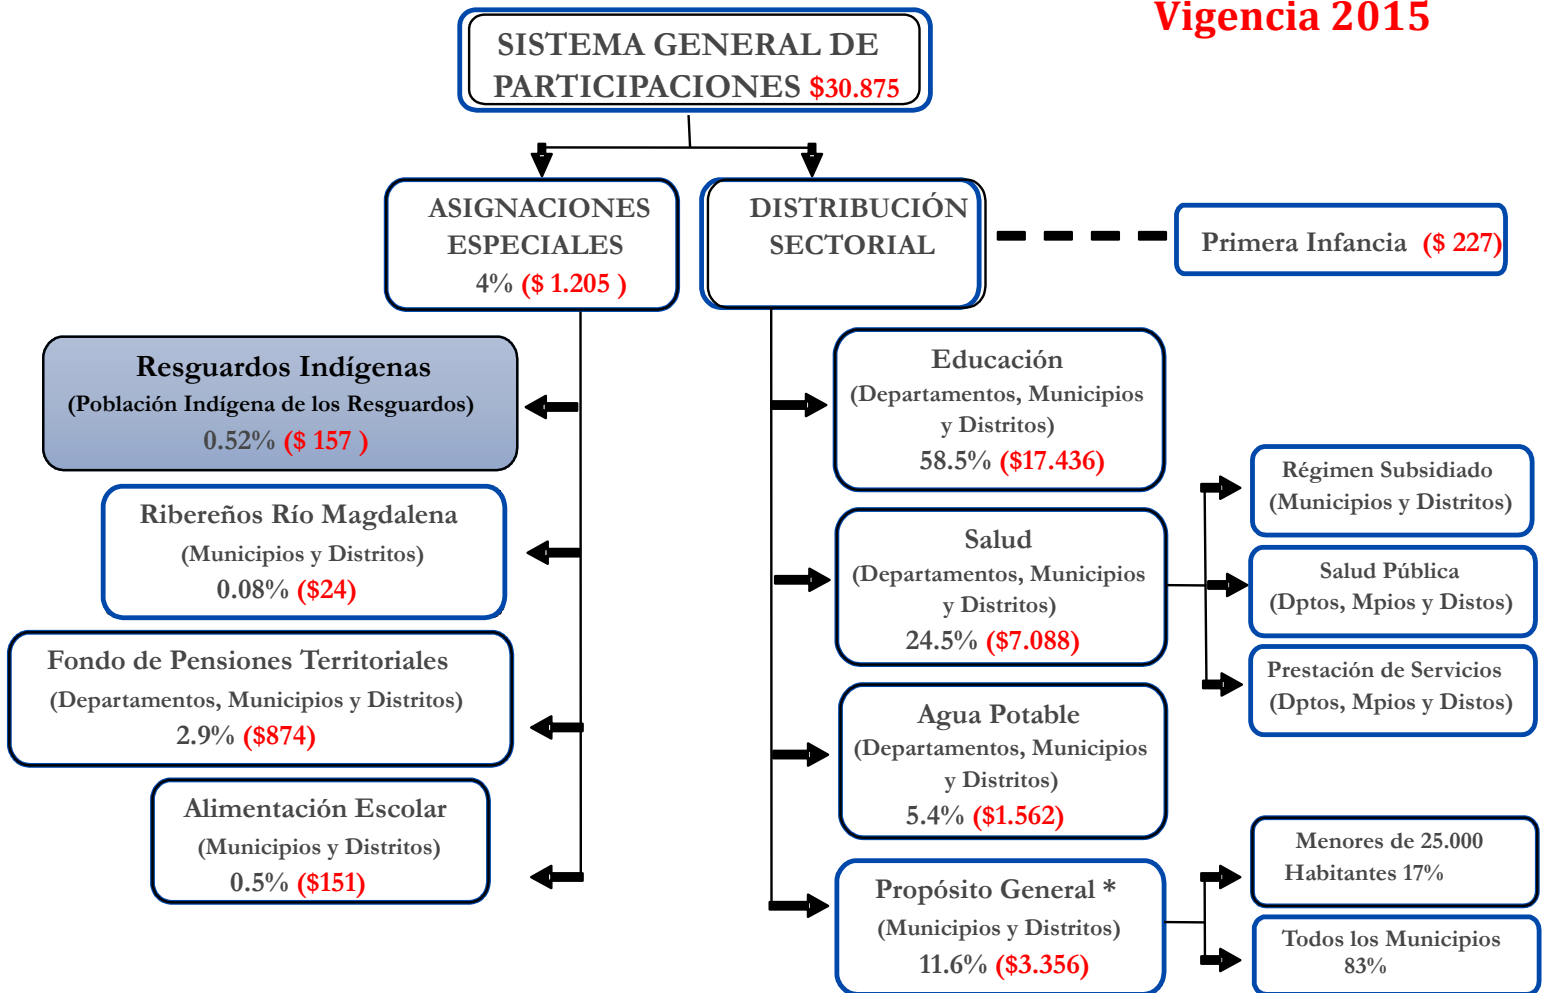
SISTEMA GENERAL DE PARTICIPACIONES $30.875

Vigencia 2015

ASIGNACIONES ESPECIALES 4% ($ 1.205 )

DISTRIBUCIÓN SECTORIAL

Primera Infancia ($ 227)

Resguardos Indígenas
(Población Indígena de los Resguardos)
0.52% ($ 157 )

Ribereños Río Magdalena
(Municipios y Distritos)
0.08% ($24)

Fondo de Pensiones Territoriales
(Departamentos, Municipios y Distritos)
2.9% ($874)

Alimentación Escolar
(Municipios y Distritos)
0.5% ($151)

Educación
(Departamentos, Municipios y Distritos)
58.5% ($17.436)

Salud
(Departamentos, Municipios y Distritos)
24.5% ($7.088)

Agua Potable
(Departamentos, Municipios y Distritos)
5.4% ($1.562)

Propósito General *
(Municipios y Distritos)
11.6% ($3.356)

Régimen Subsidiado
(Municipios y Distritos)

Salud Pública
(Dptos, Mpios y Distos)

Prestación de Servicios
(Dptos, Mpios y Distos)

Menores de 25.000 Habitantes 17%

Todos los Municipios 83%